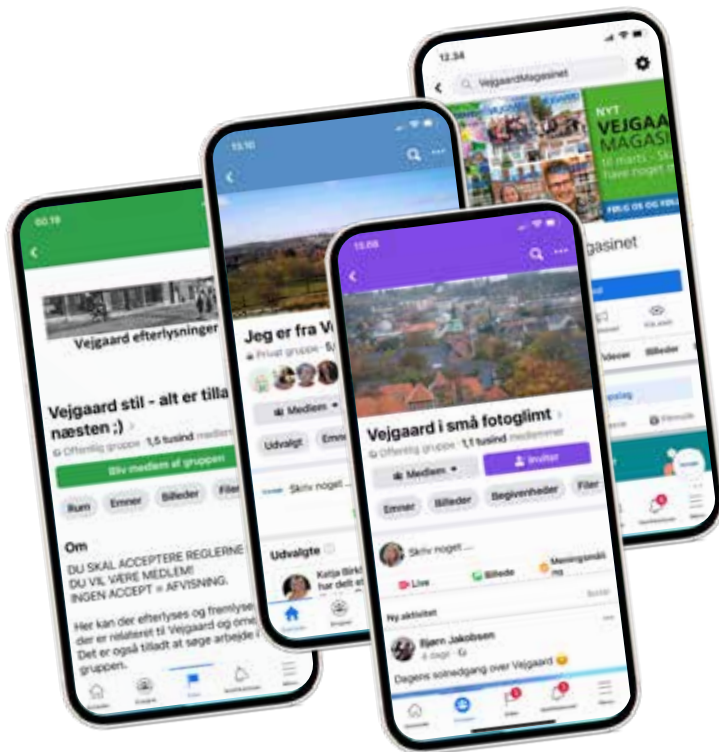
12.34

VejgaardMagasinet

NYT
VEJGAA
MAGASI
til marts - Sk
have noget n

FØLG OS OG FÅ

agasinet

Videoer
Billeder

00.19

Vejgaard efterlysninger

Vejgaard stil - alt er tilla
næsten ;)

Offentlig gruppe · 1,5 tusind medlem

Bliv medlem af gruppen

Rum
Emner
Billeder
Filer

Om

DU SKAL ACCEPTERE REGLERNE
DU VIL VÆRE MEDLEM!
INGEN ACCEPT = AFVISNING.

Her kan der efterlyses og fremlys der er relateret til Vejgaard og ome Det er også tilladt at søge arbejde i gruppen.

13.10

Jeg er fra V

Privat gruppe · 5,

Medlem
Udvalgt
Emne

Skriv noget ...

Udvalgte

Katja Birk
har delt et

13.08

Vejgaard i små fotoglimt

Offentlig gruppe · 1,1 tusind medlemmer

Medlem
Inviter

Emner
Billeder
Begivenheder
Filer

Skriv noget ...

Live
Billede
Meningsmåling

Ny aktivitet

Bjørn Jakobsen
4 dage

Dagens solnedgang over Vejgaard 😊